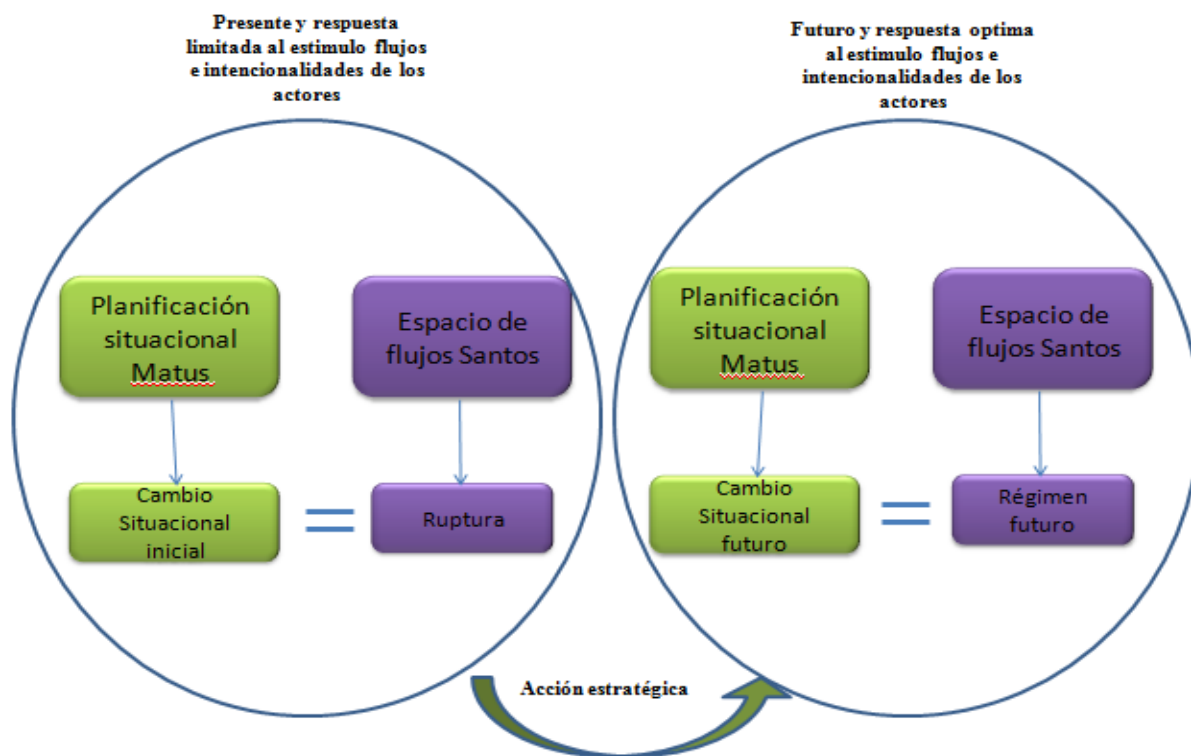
Presente y respuesta limitada al estimulo flujos e intencionalidades de los actores

Futuro y respuesta optima al estimulo flujos e intencionalidades de los actores

Planificación situacional Matus

Espacio de flujos Santos

Cambio Situacional inicial

=

Ruptura

Planificación situacional Matus

Espacio de flujos Santos

Cambio Situacional futuro

=

Régimen futuro

Acción estratégica